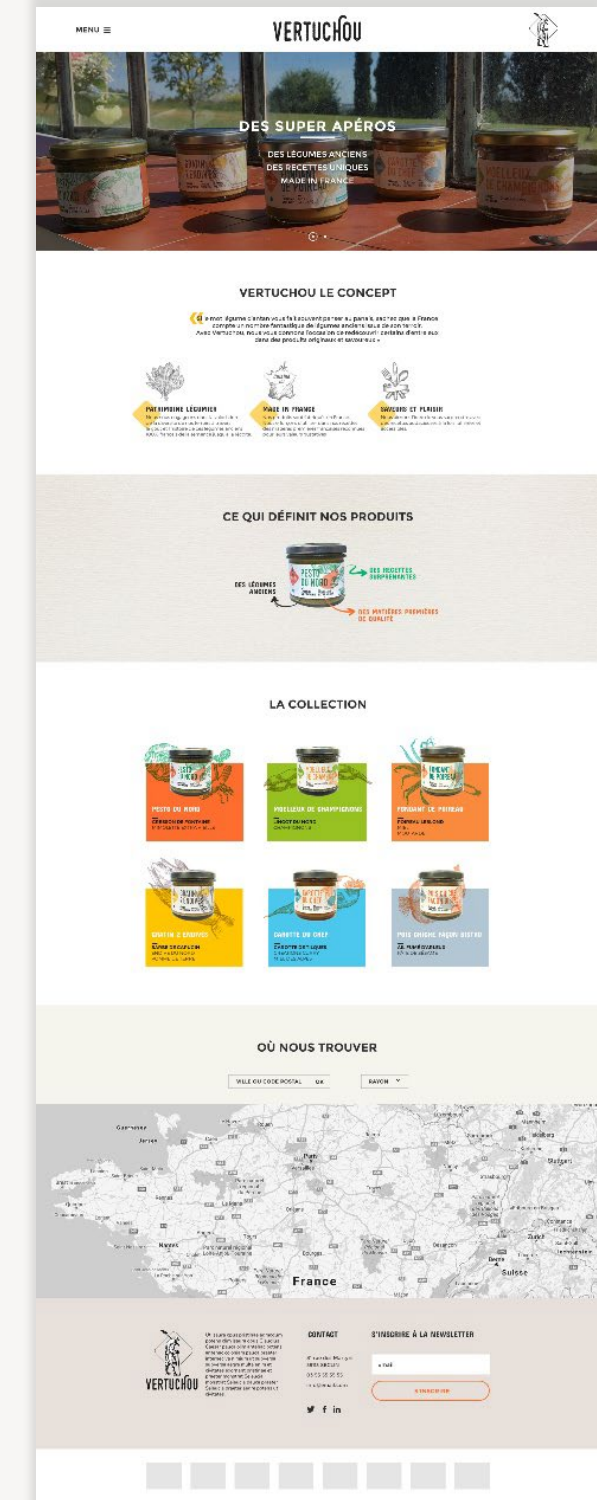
MENU ≡

VERTUCHOU

DES SUPER APÉROS

DES LÉGUMES ANCIENS
DES RECETTES UNIQUES
MADE IN FRANCE

VERTUCHOU LE CONCEPT

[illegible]

PATRIMOINE LÉGUMIER

MADE IN FRANCE

SAVEURS ET PLAISIR

CE QUI DÉFINIT NOS PRODUITS

DES LÉGUMES ANCIENS

DES RECETTES SURPRENANTES

DES MATIÈRES PREMIÈRES DE QUALITÉ

LA COLLECTION

PESTO DU NORD

MOELLEUX DE CHAMPIGNONS

FONDANT DE POIREAU

GRATIN D'ENDIVES

CAROTTE DU CHEF

PRIS CHICHE FAÇON BISTRO

OÙ NOUS TROUVER

VILLE OU CODE POSTAL OK

RAYON

France

Suisse

CONTACT

S'INSCRIRE À LA NEWSLETTER

e-mail

S'INSCRIRE

VERTUCHOU